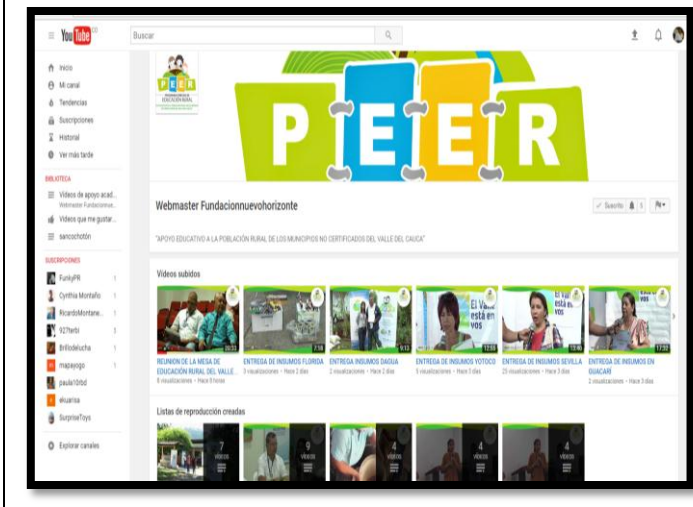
YouTube
Buscar

Inicio
Mi canal
Tendencias
Suscripciones
Historial
Ver más tarde

BIBLIOTECA
Videos de apoyo acad...
Webmaster Fundacionnue...
Videos que me gustar...
sancochotón

SUSCRIPCIONES
FunkyPR 1
Cynthia Montaño 1
RicardoMontane... 1
927terbi 3
Brillodelucha 1
mapajogo 1
paula10rbd
ekuarisa
SurpriseToys

Explorar canales

PEER

Webmaster Fundacionnuevohorizonte
Suscrito 1

"APOYO EDUCATIVO A LA POBLACIÓN RURAL DE LOS MUNICIPIOS NO CERTIFICADOS DEL VALLE DEL CAUCA"

Videos subidos
REUNION DE LA MESA DE EDUCACIÓN RURAL DEL VALLE ...
8 visualizaciones • Hace 9 horas
ENTREGA DE INSUMOS FLORIDA
3 visualizaciones • Hace 2 días
ENTREGA INSUMOS DAGUA
2 visualizaciones • Hace 2 días
ENTREGA DE INSUMOS YOTOCO
5 visualizaciones • Hace 3 días
ENTREGA DE INSUMOS SEVILLA
25 visualizaciones • Hace 3 días
ENTREGA DE INSUMOS EN GUACARÍ
2 visualizaciones • Hace 3 días

Listas de reproducción creadas
7 videos
9 videos
4 videos
4 videos
4 videos